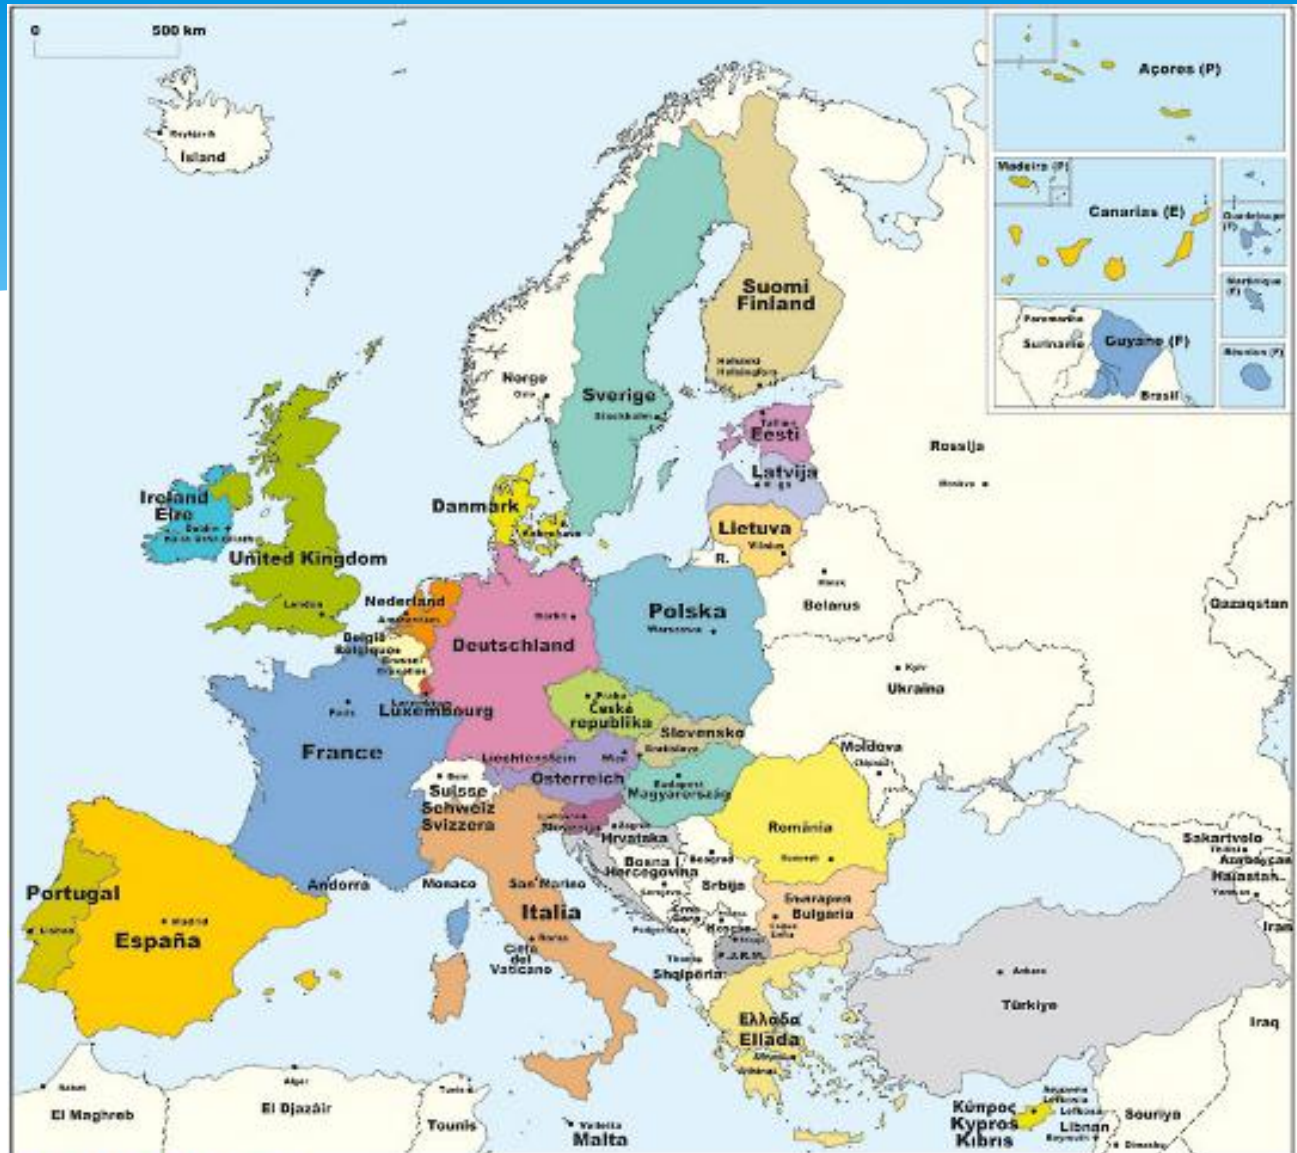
0 500 km

Açores (P)

Madeira (P)

Canarias (E)

Guadeloupe (F)

Martinique (F)

Paramaribo

Suriname

Guyane (F)

Brasil

Réunion (F)

Reykjavík

Ísland

Suomi Finland

Helsinki Helsingfors

Norge

Oslo

Sverige

Stockholm

Tallinn

Eesti

Rossija

Latvija

Rīga

Moskva

Ireland Éire

Dublin Baile Átha Cliath

Danmark

København

Lietuva

Vilnius

R.

United Kingdom

Minsk

London

Nederland

Amsterdam

Berlin

Polska

Warszawa

Belarus

Qazaqstan

België Belgique

Brussel Bruxelles

Deutschland

Kyïv

Ukraina

Luxembourg

Paris

Praha

Česká republika

Slovensko

Bratislava

Moldova

Chişinău

France

Liechtenstein

Wien

Österreich

Bern

Budapest

Magyarország

Suisse Schweiz Svizzera

Ljubljana

Slovenija

Zagreb

Hrvatska

România

București

Sakartvelo

Tbilisi

Azərbaycan

Haiastan

Yerevan

Portugal

Lisboa

Madrid

España

Andorra

Monaco

San Marino

Bosna i Hercegovina

Sarajevo

Beograd

Srbija

Crna Gora

Podgorica

Kosovo

Skopje

F.Y.R.O.M.

България Bulgaria

Sofia

Italia

Roma

Città del Vaticano

Tirana

Shqipëria

Ankara

Türkiye

Iran

Ελλάδα Ellada

Athinai

Iraq

Rabat

El Maghreb

Alger

El Djazâir

Tunis

Tounis

Valletta

Malta

Κύπρος Kypros Kıbrıs

Lefkosia

Beyrouth

Libnan

Souriya

Dimashq